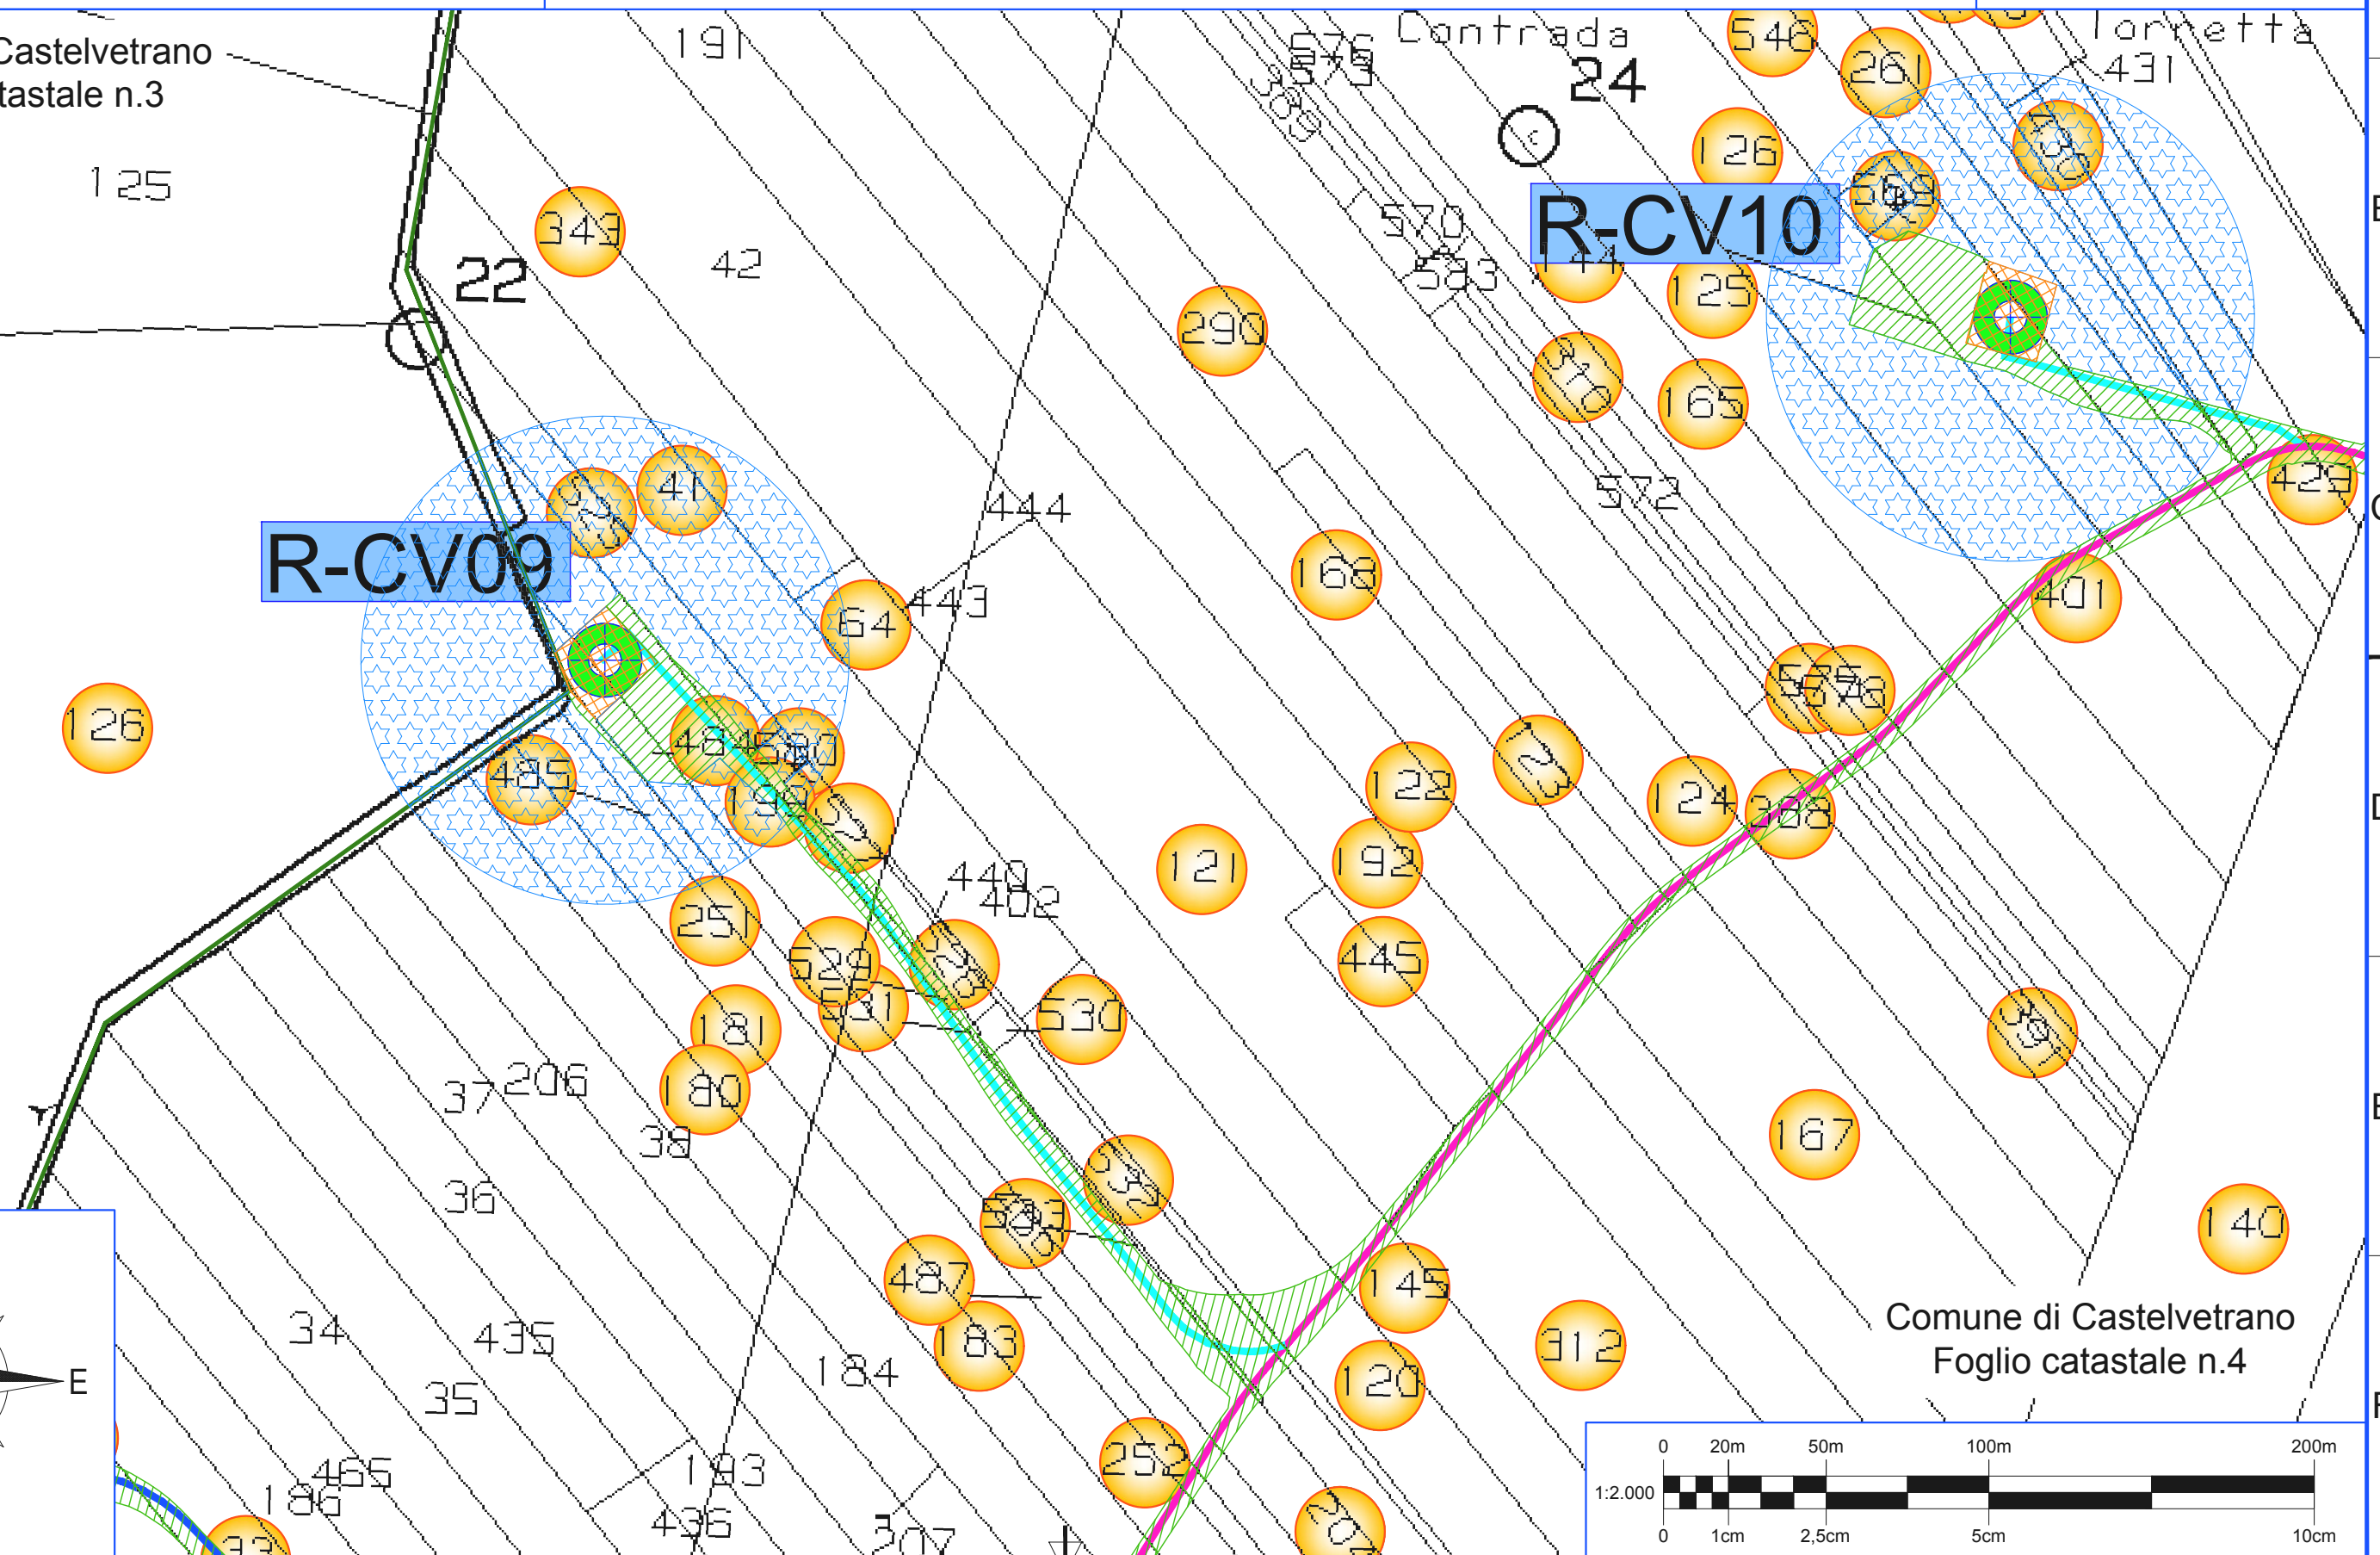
Castelvetrano
tastale n.3

191

Contrada
24

Torretta
431

546
261
126
569
R-CV10
125
165
310
570
583
572
429
125
343
42
22
290
41
R-CV09
64
443
444
168
401
126
485
199
121
122
192
445
124
388
123
440
402
251
529
531
530
181
180
37
206
38
36
533
487
183
184
145
120
312
252
167
397
140
34
435
35
465
186
193
436
307
E

Comune di Castelvetrano
Foglio catastale n.4

| 0 | 20m | 50m | 100m | 200m |
|---|---|---|---|---|
| 0 | 1cm | 2,5cm | 5cm | 10cm |

1:2.000